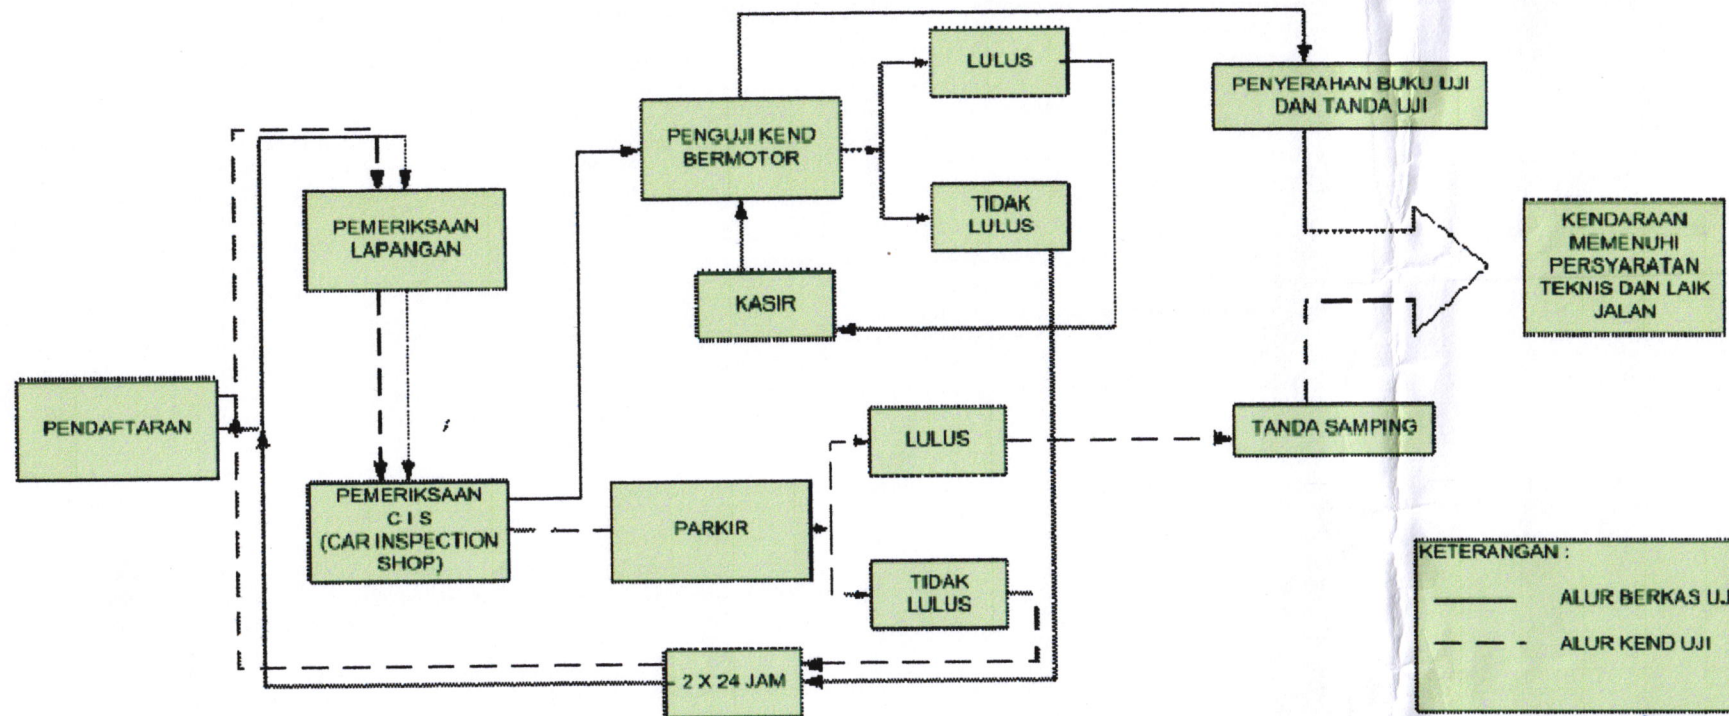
PENDAFTARAN

PEMERIKSAAN LAPANGAN

PEMERIKSAAN C I S (CAR INSPECTION SHOP)

PENGUJI KEND BERMOTOR

KASIR

LULUS

TIDAK LULUS

PARKIR

LULUS

TIDAK LULUS

2 X 24 JAM

PENYERAHAN BUKU UJI DAN TANDA UJI

TANDA SAMPING

KENDARAAN MEMENUHI PERSYARATAN TEKNIS DAN LAIK JALAN

KETERANGAN :

ALUR BERKAS UJ

ALUR KEND UJI